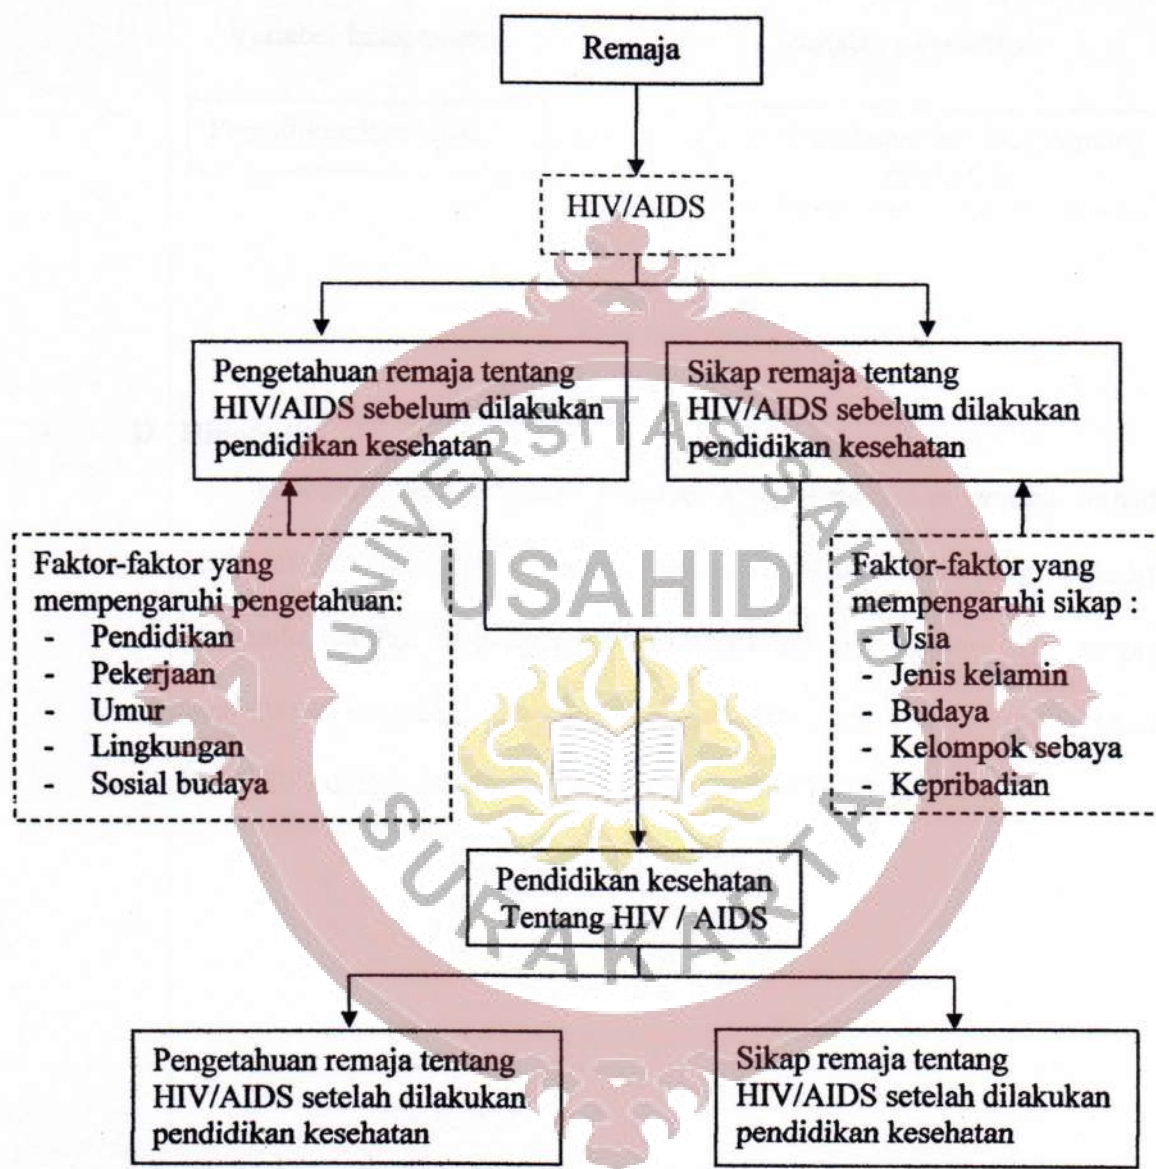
Remaja

HIV/AIDS

Pengetahuan remaja tentang HIV/AIDS sebelum dilakukan pendidikan kesehatan

Sikap remaja tentang HIV/AIDS sebelum dilakukan pendidikan kesehatan

Faktor-faktor yang mempengaruhi pengetahuan:
- Pendidikan
- Pekerjaan
- Umur
- Lingkungan
- Sosial budaya

UNIVERSITAS SAHID USAHID SURAKARTA

Faktor-faktor yang mempengaruhi sikap :
- Usia
- Jenis kelamin
- Budaya
- Kelompok sebaya
- Kepribadian

Pendidikan kesehatan Tentang HIV / AIDS

Pengetahuan remaja tentang HIV/AIDS setelah dilakukan pendidikan kesehatan

Sikap remaja tentang HIV/AIDS setelah dilakukan pendidikan kesehatan